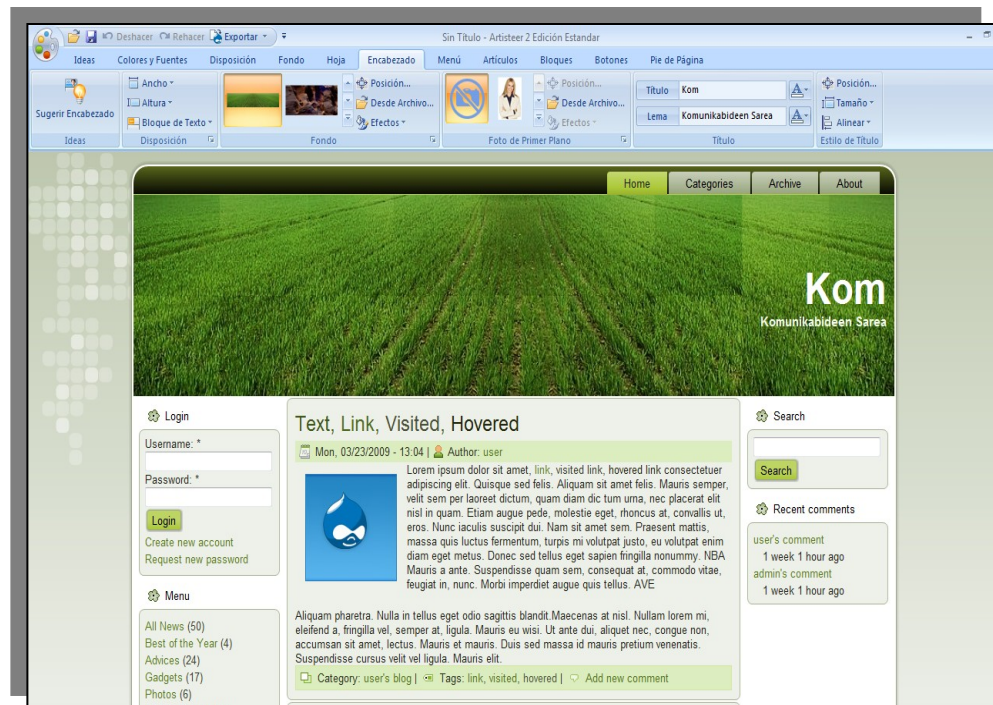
Deshacer Rehacer Exportar

Sin Título - Artisteer 2 Edición Estandar

Ideas Colores y Fuentes Disposición Fondo Hoja Encabezado Menú Artículos Bloques Botones Pie de Página

Sugerir Encabezado
Ideas

Ancho
Altura
Bloque de Texto
Disposición

Posición...
Desde Archivo...
Efectos
Fondo

Posición...
Desde Archivo...
Efectos
Foto de Primer Plano

Título Kom
Lema Komunikabideen Sarea
Título

Posición...
Tamaño
Alinear
Estilo de Título

Home Categories Archive About

Kom
Komunikabideen Sarea

Login
Username: *
Password: *
Login
Create new account
Request new password

Menu
All News (50)
Best of the Year (4)
Advices (24)
Gadgets (17)
Photos (6)

Text, Link, Visited, Hovered

Mon, 03/23/2009 - 13:04 | Author: user

Lorem ipsum dolor sit amet, link, visited link, hovered link consectetuer adipiscing elit. Quisque sed felis. Aliquam sit amet felis. Mauris semper, velit sem per laoreet dictum, quam diam dic tum urna, nec placerat elit nisl in quam. Etiam augue pede, molestie eget, rhoncus at, convallis ut, eros. Nunc iaculis suscipit dui. Nam sit amet sem. Praesent mattis, massa quis luctus fermentum, turpis mi volutpat justo, eu volutpat enim diam eget metus. Donec sed tellus eget sapien fringilla nonummy. NBA Mauris a ante. Suspendisse quam sem, consequat at, commodo vitae, feugiat in, nunc. Morbi imperdiet augue quis tellus. AVE

Aliquam pharetra. Nulla in tellus eget odio sagittis blandit.Maecenas at nisl. Nullam lorem mi, eleifend a, fringilla vel, semper at, ligula. Mauris eu wisi. Ut ante dui, aliquet nec, congue non, accumsan sit amet, lectus. Mauris et mauris. Duis sed massa id mauris pretium venenatis. Suspendisse cursus velit vel ligula. Mauris elit.

Category: user's blog | Tags: link, visited, hovered | Add new comment

Search
Search

Recent comments
user's comment
1 week 1 hour ago
admin's comment
1 week 1 hour ago